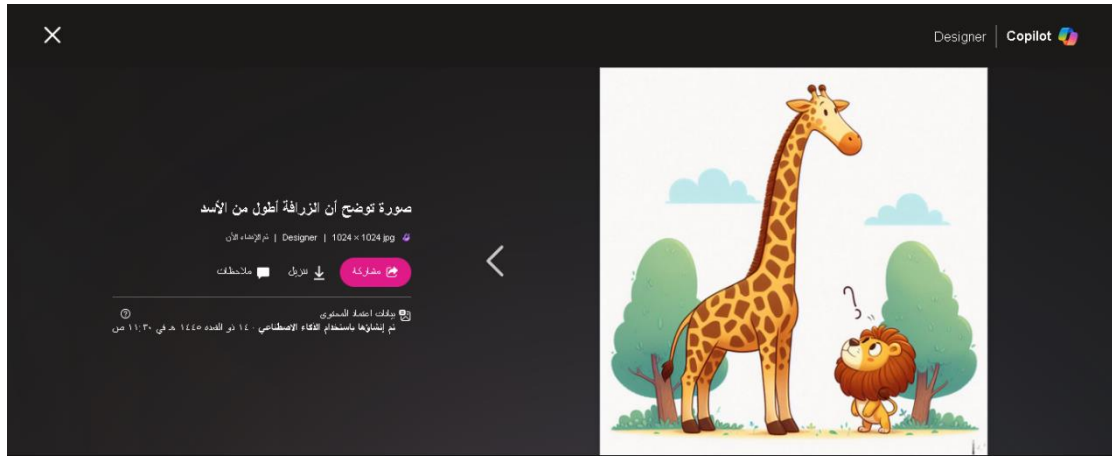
Designer | Copilot

صورة توضح أن الزرافة أطول من الأسد

تم الإنشاء الآن | Designer | 1024 × 1024 jpg

مشاركة تنزيل ملاحظات

بيانات اعتماد المحتوى
تم إنشاؤها باستخدام الذكاء الاصطناعي · ١٤ ذو القعدة ١٤٤٥ هـ في ١١:٣٠ ص

?